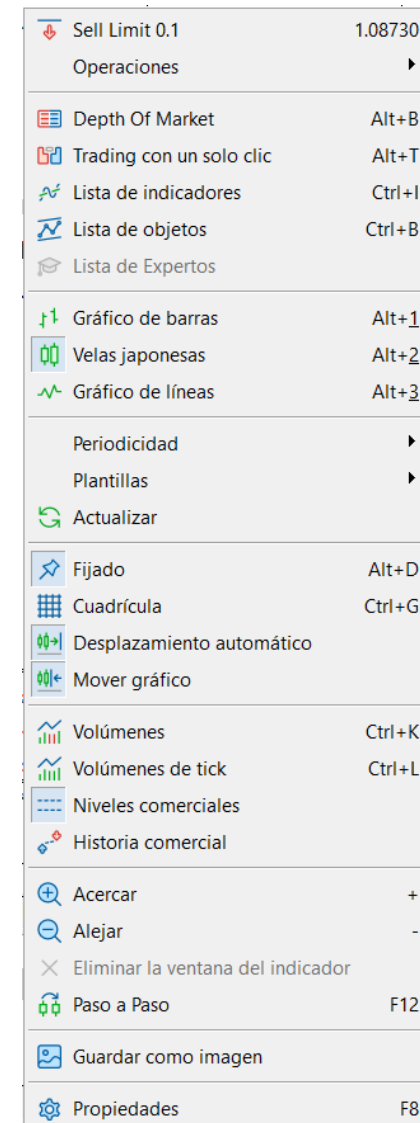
Sell Limit 0.1 1.08730
Operaciones

Depth Of Market Alt+B
Trading con un solo clic Alt+T
Lista de indicadores Ctrl+I
Lista de objetos Ctrl+B
Lista de Expertos

Gráfico de barras Alt+1
Velas japonesas Alt+2
Gráfico de líneas Alt+3

Periodicidad
Plantillas
Actualizar

Fijado Alt+D
Cuadrícula Ctrl+G
Desplazamiento automático
Mover gráfico

Volúmenes Ctrl+K
Volúmenes de tick Ctrl+L
Niveles comerciales
Historia comercial

Acercar +
Alejar -
Eliminar la ventana del indicador
Paso a Paso F12

Guardar como imagen

Propiedades F8